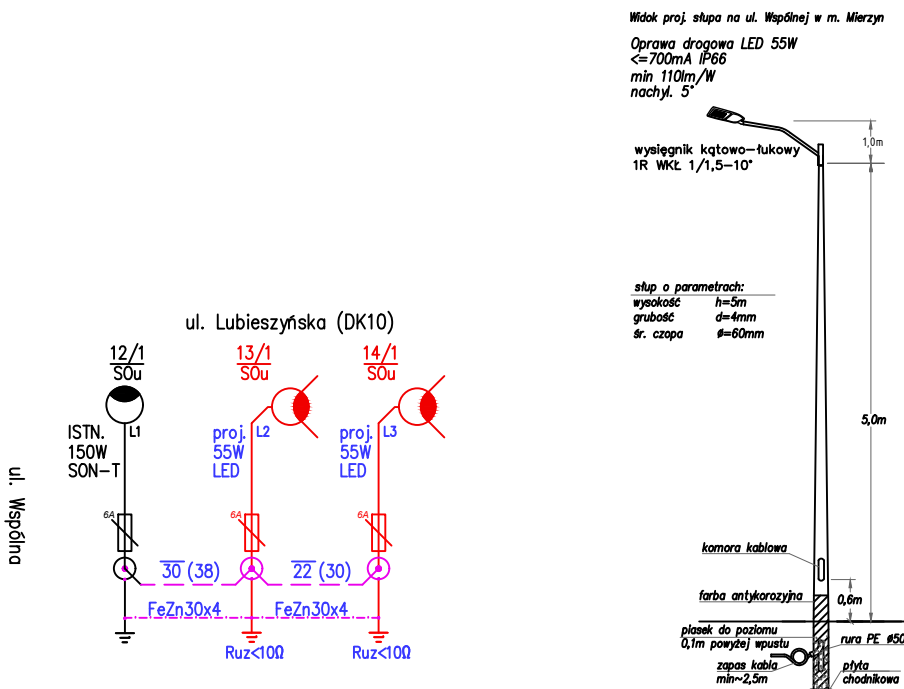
ul. Wspólna

ul. Lubieszyńska (DK10)

12/1
SOu

L1

ISTN.
150W
SON-T

6A

13/1
SOu

proj.
55W
LED

L2

6A

14/1
SOu

proj.
55W
LED

L3

6A

$\overline{30}$ (38)

$\overline{22}$ (30)

FeZn30x4

FeZn30x4

Ruz<10Ω

Ruz<10Ω

Widok proj. słupa na ul. Wspólnej w m. Mierzyn

Oprawa drogowa LED 55W
<=700mA IP66
min 110lm/W
nachyl. 5°

wysięgnik kątowo-łukowy
1R WKŁ 1/1,5-10°

1,0m

słup o parametrach:

| wysokość | h=5m |
|---|---|
| grubość | d=4mm |
| śr. czopa | ø=60mm |

5,0m

komora kablowa

farba antykorozyjna

0,6m

piasek do poziomu
0,1m powyżej wpustu

rura PE ø50

zapas kabla
min~2,5m

płyta
chodnikowa